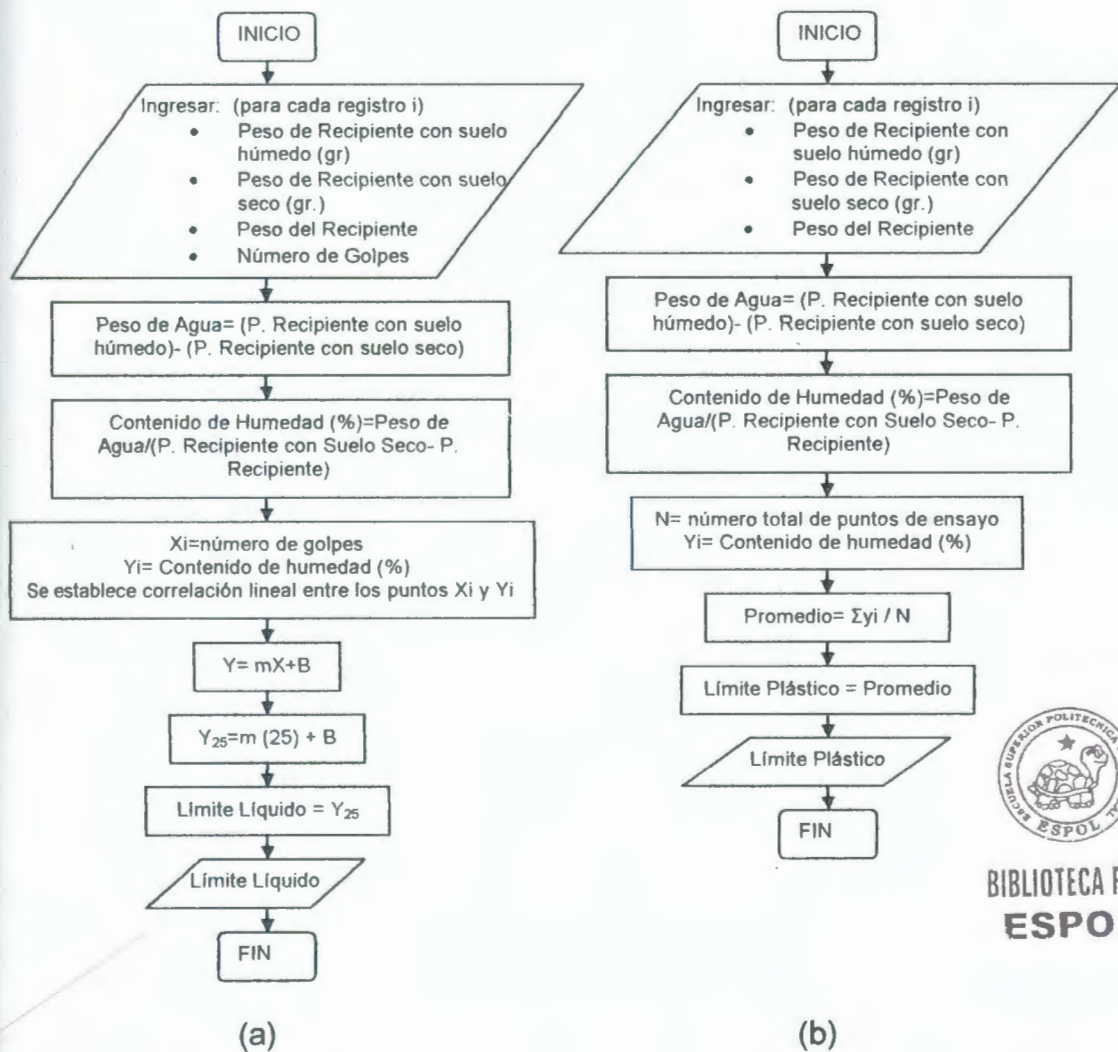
INICIO

Ingresar: (para cada registro i)
• Peso de Recipiente con suelo húmedo (gr)
• Peso de Recipiente con suelo seco (gr.)
• Peso del Recipiente
• Número de Golpes

Peso de Agua= (P. Recipiente con suelo húmedo)- (P. Recipiente con suelo seco)

Contenido de Humedad (%)=Peso de Agua/(P. Recipiente con Suelo Seco- P. Recipiente)

Xi=número de golpes
Yi= Contenido de humedad (%)
Se establece correlación lineal entre los puntos Xi y Yi

Y= mX+B

$Y_{25}$=m (25) + B

Límite Líquido = $Y_{25}$

Límite Líquido

FIN

(a)

INICIO

Ingresar: (para cada registro i)
• Peso de Recipiente con suelo húmedo (gr)
• Peso de Recipiente con suelo seco (gr.)
• Peso del Recipiente

Peso de Agua= (P. Recipiente con suelo húmedo)- (P. Recipiente con suelo seco)

Contenido de Humedad (%)=Peso de Agua/(P. Recipiente con Suelo Seco- P. Recipiente)

N= número total de puntos de ensayo
Yi= Contenido de humedad (%)

Promedio= Σyi / N

Límite Plástico = Promedio

Límite Plástico

FIN

(b)

POLITECNICA ESPOL

BIBLIOTECA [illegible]
ESPO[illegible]